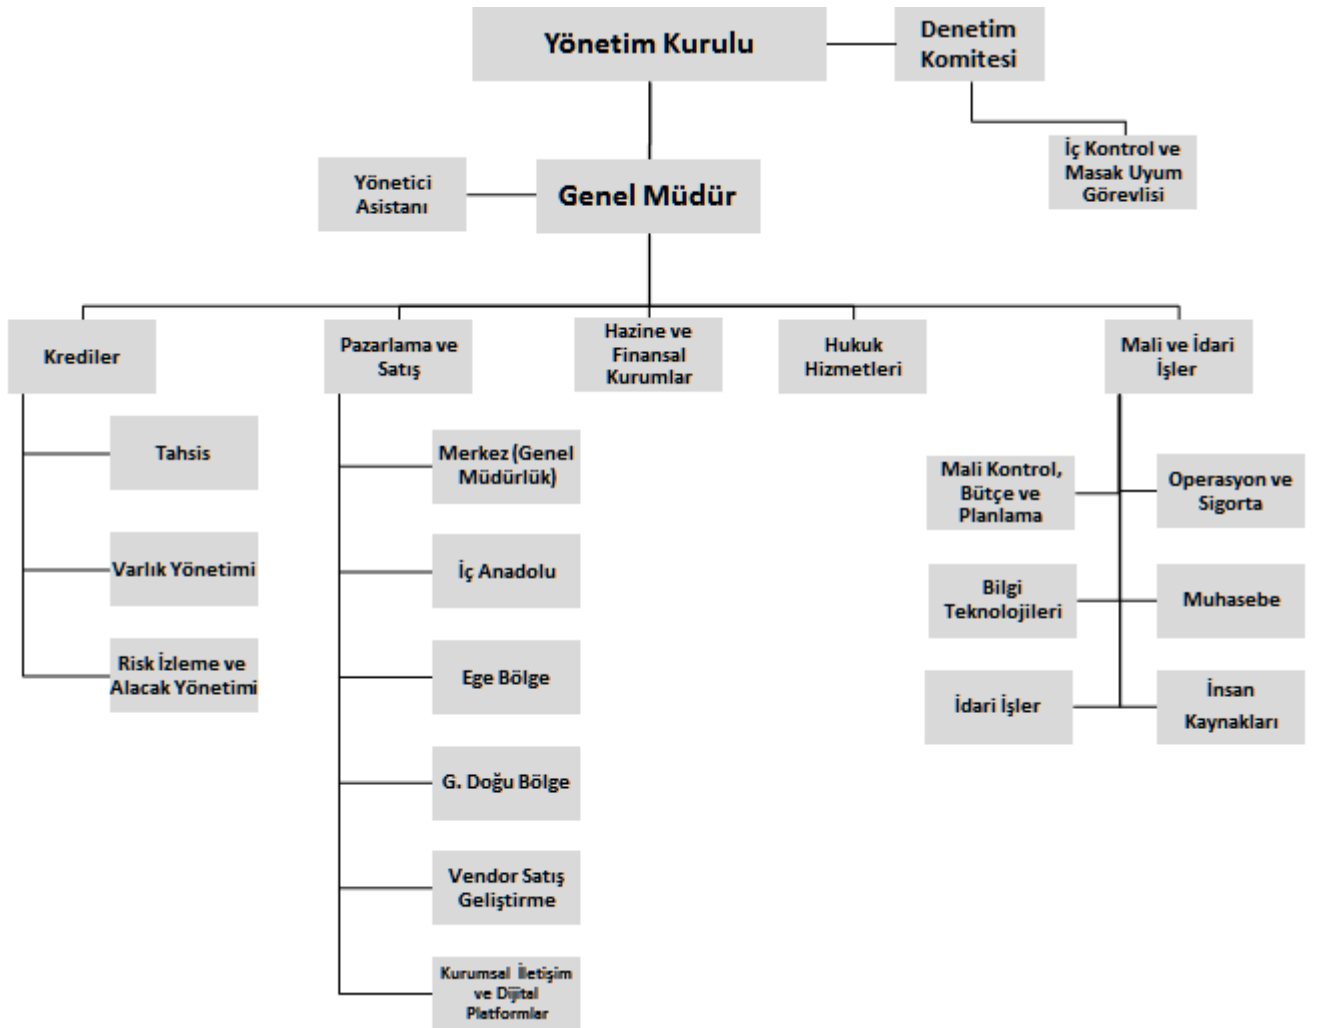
Yönetim Kurulu

Denetim Komitesi

İç Kontrol ve Masak Uyum Görevlisi

Yönetici Asistanı

Genel Müdür

Krediler

Pazarlama ve Satış

Hazine ve Finansal Kurumlar

Hukuk Hizmetleri

Mali ve İdari İşler

Tahsis

Varlık Yönetimi

Risk İzleme ve Alacak Yönetimi

Merkez (Genel Müdürlük)

İç Anadolu

Ege Bölge

G. Doğu Bölge

Vendor Satış Geliştirme

Kurumsal İletişim ve Dijital Platformlar

Mali Kontrol, Bütçe ve Planlama

Operasyon ve Sigorta

Bilgi Teknolojileri

Muhasebe

İdari İşler

İnsan Kaynakları